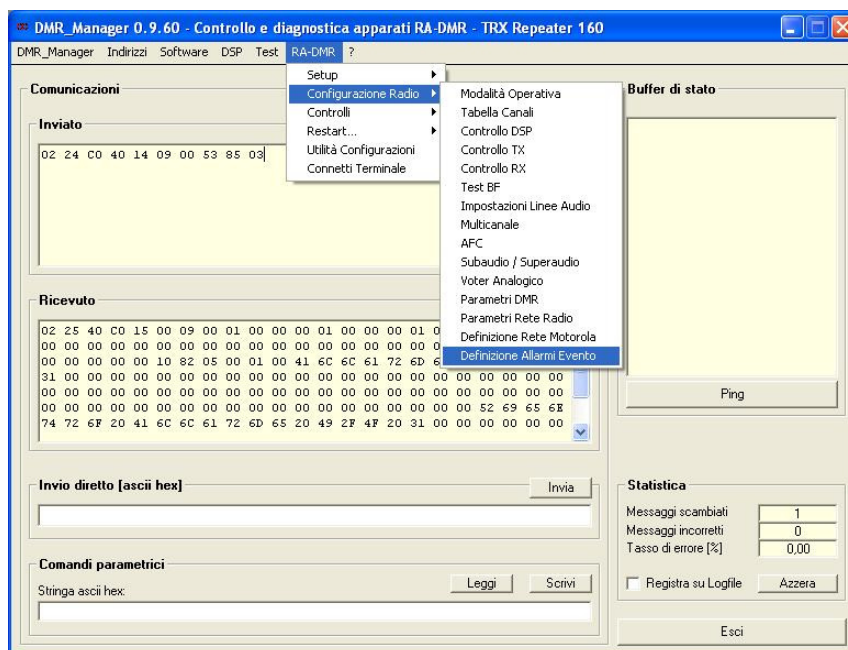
DMR_Manager 0.9.60 - Controllo e diagnostica apparati RA-DMR - TRX Repeater 160

DMR_Manager Indirizzi Software DSP Test RA-DMR ?

Setup
Configurazione Radio
Controlli
Restart...
Utilità Configurazioni
Connetti Terminale

Modalità Operativa
Tabella Canali
Controllo DSP
Controllo TX
Controllo RX
Test BF
Impostazioni Linee Audio
Multicanale
AFC
Subaudio / Superaudio
Voter Analogico
Parametri DMR
Parametri Rete Radio
Definizione Rete Motorola
Definizione Allarmi Evento

Comunicazioni

Inviato

02 24 C0 40 14 09 00 53 85 03

Ricevuto

02 25 40 C0 15 00 09 00 01 00 00 00 01 00 00 00 01 0
00 00 00 00 00 00 00 00 00 00 00 00 00 00 00 00 00 0
00 00 00 00 00 10 82 05 00 01 00 41 6C 6C 61 72 6D 6
31 00 00 00 00 00 00 00 00 00 00 00 00 00 00 00 00 00 00 00 00 00
00 00 00 00 00 00 00 00 00 00 00 00 00 00 00 00 00 00 00 00 00 00
00 00 00 00 00 00 00 00 00 00 00 00 00 00 00 00 00 00 52 69 65 6E
74 72 6F 20 41 6C 6C 61 72 6D 65 20 49 2F 4F 20 31 00 00 00 00 00

Invio diretto [ascii hex]

Invia

Comandi parametrici

Stringa ascii hex:

Leggi

Scrivi

Buffer di stato

Ping

Statistica

Messaggi scambiati 1
Messaggi incorretti 0
Tasso di errore [%] 0,00

Registra su Logfile

Azzera

Esci